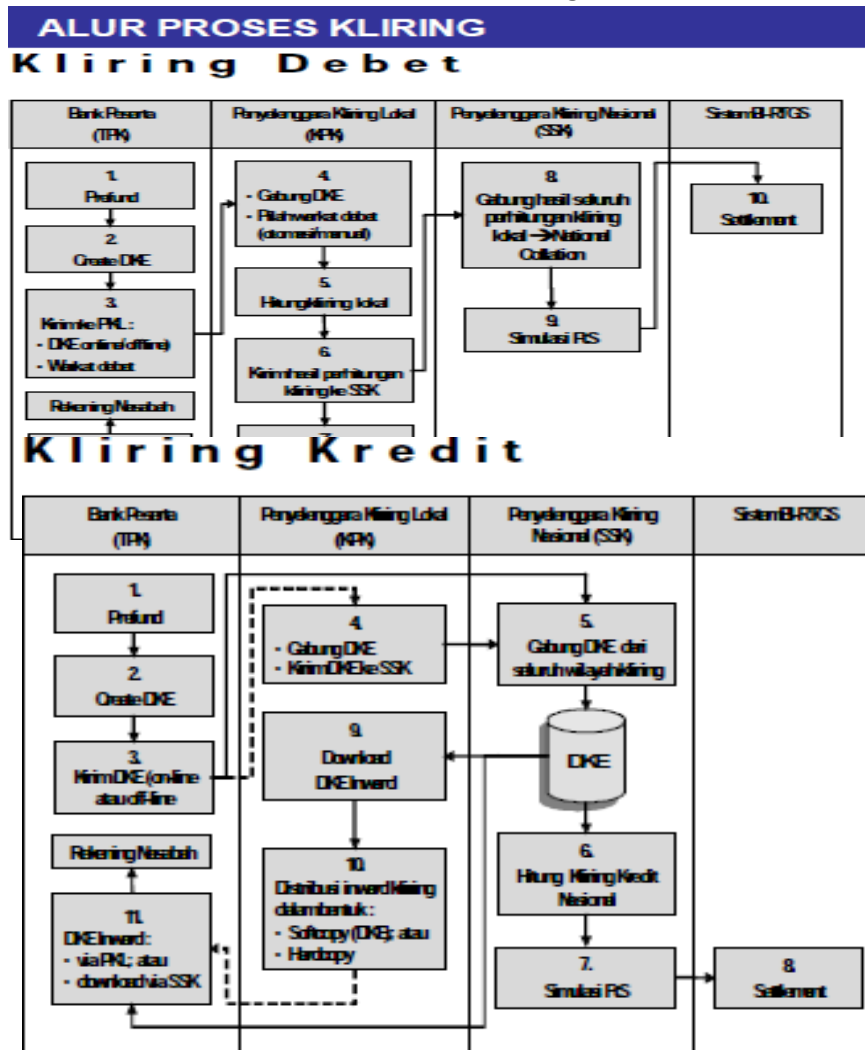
ALUR PROSES KLIRING

Kliring Debet

| Bank Peserta (TPK) | Penyelenggara Kliring Lokal (KPK) | Penyelenggara Kliring Nasional (SSK) | Sistem BI-RTGS |
|---|---|---|---|

1. Prefund

2. Create DKE

3. Kirim ke PKL:
- DKE online/offline)
- Warkat debet

Rekening Nasabah

4.
- Gabung DKE
- Pilah warkat debet (otomasi/manual)

5. Hitung kliring lokal

6. Kirim hasil perhitungan kliring ke SSK

8. Gabung hasil seluruh perhitungan kliring lokal → National Collation

9. Simulasi RS

10. Settlement

Kliring Kredit

| Bank Peserta (TPK) | Penyelenggara Kliring Lokal (KPK) | Penyelenggara Kliring Nasional (SSK) | Sistem BI-RTGS |
|---|---|---|---|

1. Prefund

2. Create DKE

3. Kirim DKE (online atau off-line

Rekening Nasabah

11. DKE Inward:
- via PKL; atau
- download via SSK

4.
- Gabung DKE
- Kirim DKE ke SSK

9. Download DKE Inward

10. Distribusi inward kliring dalam bentuk:
- Softcopy (DKE); atau
- Hardcopy

5. Gabung DKE dari seluruh wilayah kliring

DKE

6. Hitung Kliring Kredit Nasional

7. Simulasi RS

8. Settlement